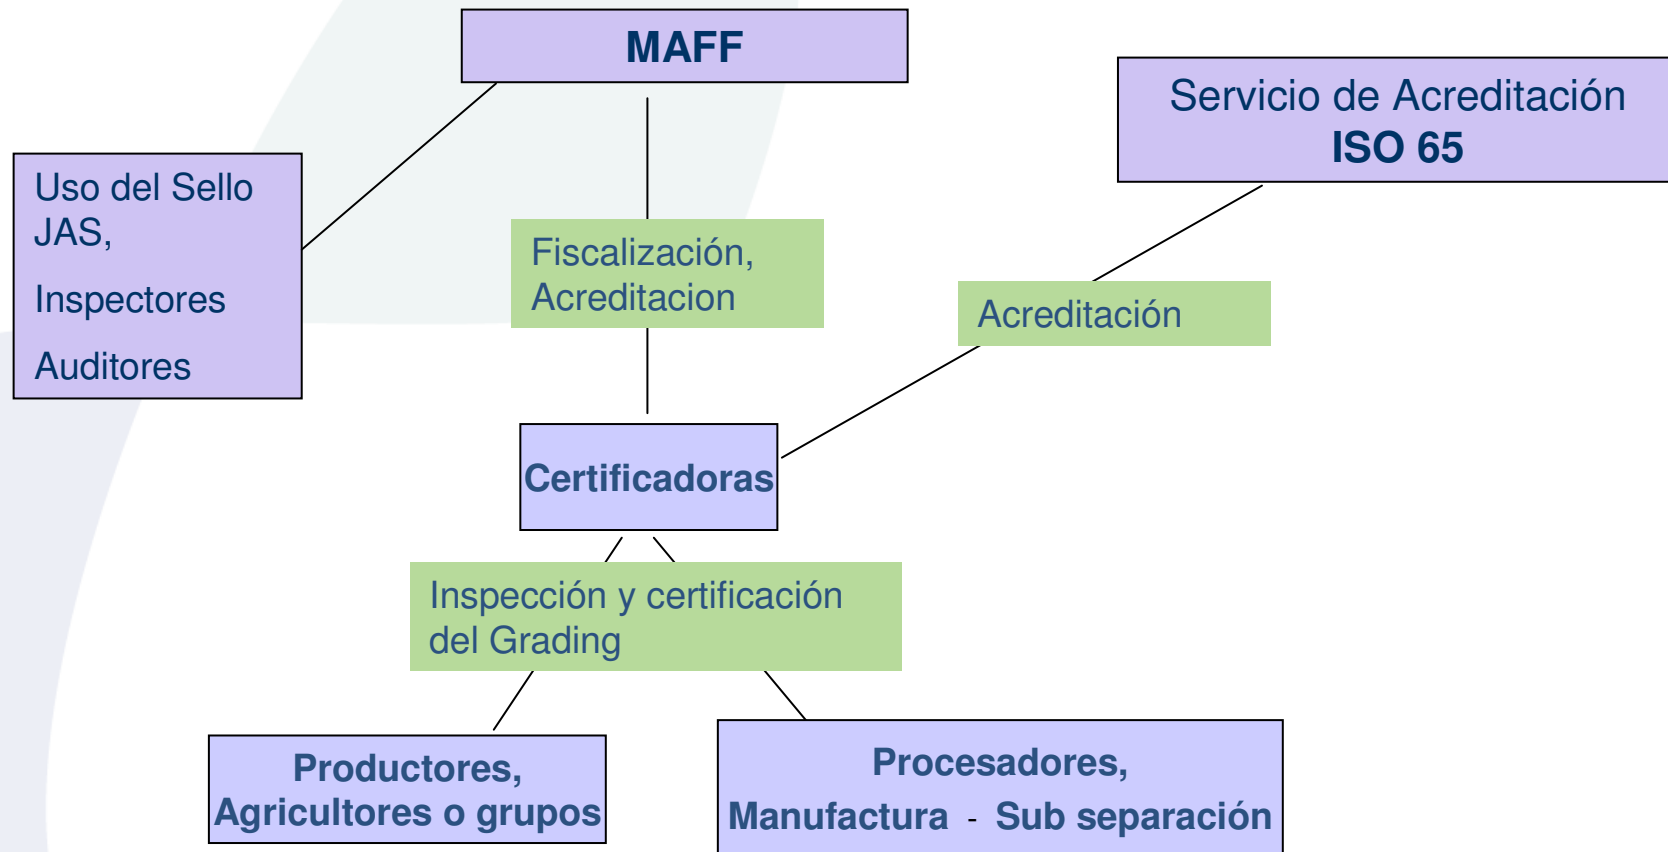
MAFF

Servicio de Acreditación
ISO 65

Uso del Sello JAS,

Inspectores

Auditores

Fiscalización, Acreditacion

Acreditación

Certificadoras

Inspección y certificación del Grading

Productores, Agricultores o grupos

Procesadores, Manufactura - Sub separación